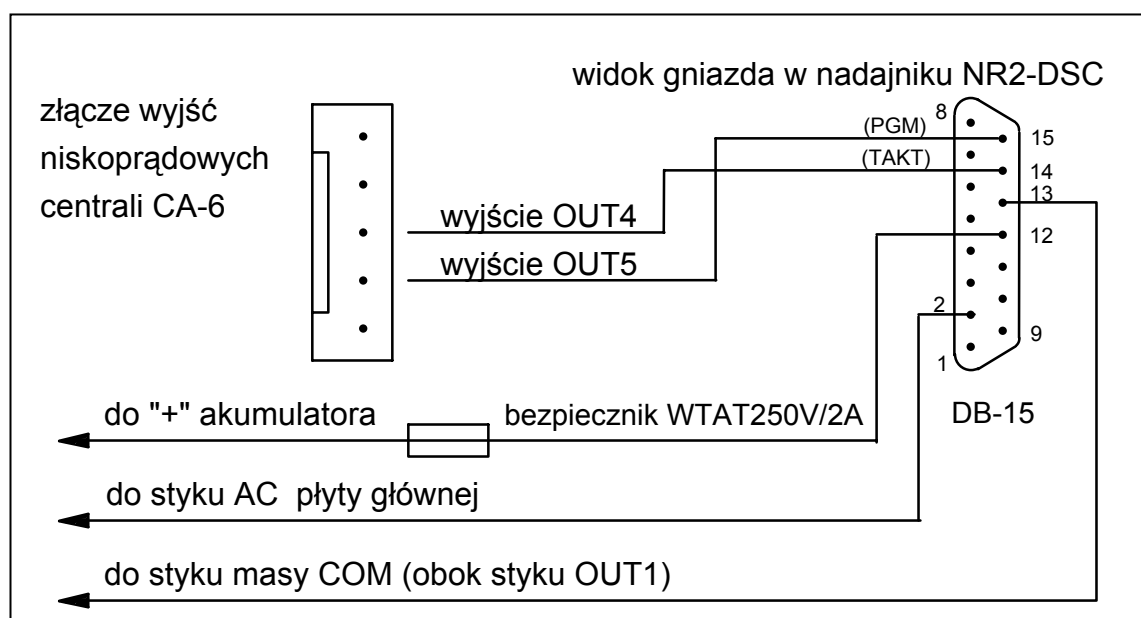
widok gniazda w nadajniku NR2-DSC

złącze wyjść niskoprądowych centrali CA-6

8
(PGM)
15
(TAKT)
14
13
wyjście OUT4
12
wyjście OUT5
2
9
1

do "+" akumulatora
bezpiecznik WTAT250V/2A
DB-15

do styku AC płyty głównej

do styku masy COM (obok styku OUT1)